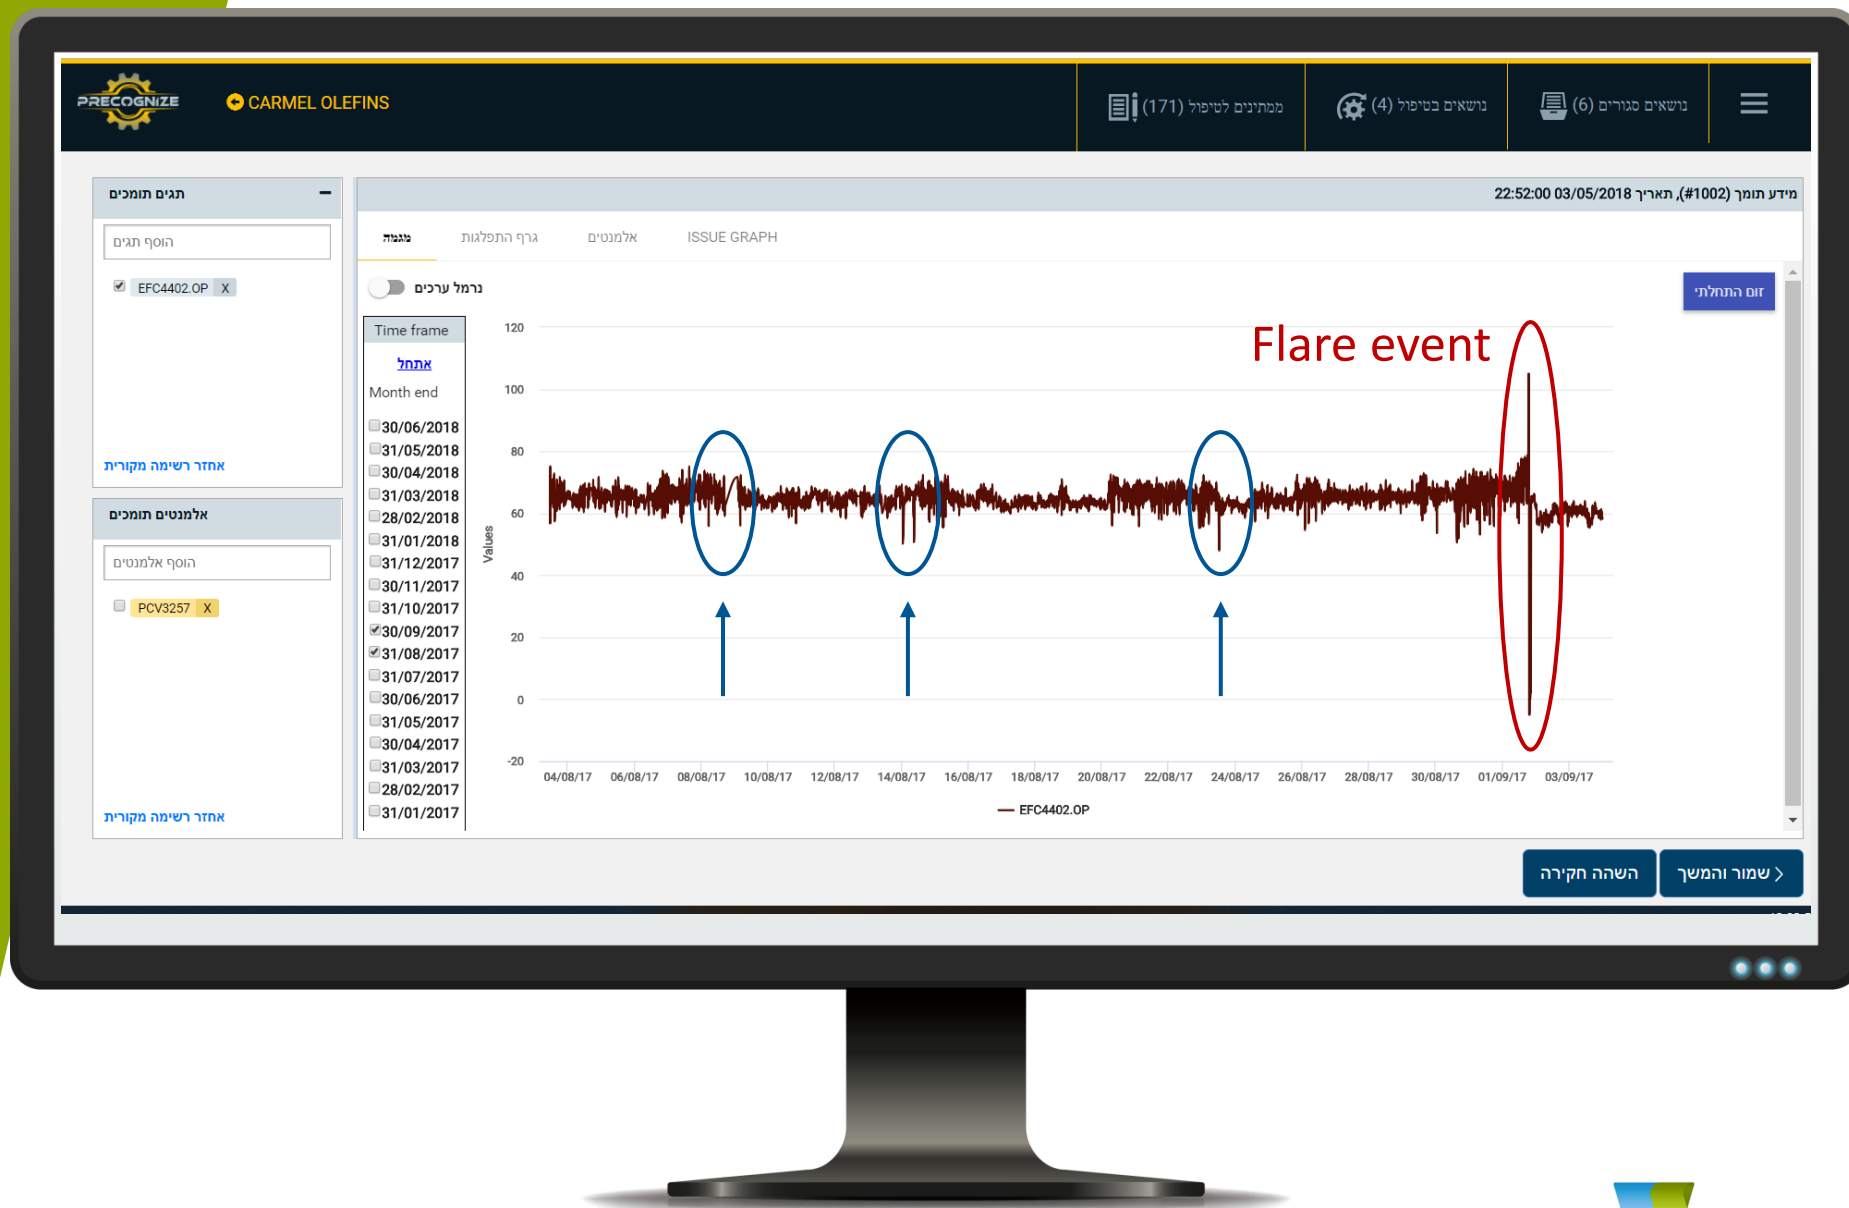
PRECOGNIZE
CARMEL OLEFINS

(171) ממתינים לטיפול
(4) נושאים בטיפול
(6) נושאים סגורים

תגים תומכים
הוסף תג
EFC4402.OP X
אחזר רשימה מקורית

אלמנטים תומכים
הוסף אלמנט
PCV3257 X
אחזר רשימה מקורית

מידע תומך (#1002), תאריך 03/05/2018 22:52:00

מגמה
גרף התפלגות
אלמנטים
ISSUE GRAPH

נרמל ערכים
זום התחלתי

| Time frame |
|---|
| אתחל |
| Month end |
| 30/06/2018 |
| 31/05/2018 |
| 30/04/2018 |
| 31/03/2018 |
| 28/02/2018 |
| 31/01/2018 |
| 31/12/2017 |
| 30/11/2017 |
| 31/10/2017 |
| 30/09/2017 |
| 31/08/2017 |
| 31/07/2017 |
| 30/06/2017 |
| 31/05/2017 |
| 30/04/2017 |
| 31/03/2017 |
| 28/02/2017 |
| 31/01/2017 |

Flare event

120
100
80
60
40
20
0
-20
Values

04/08/17 06/08/17 08/08/17 10/08/17 12/08/17 14/08/17 16/08/17 18/08/17 20/08/17 22/08/17 24/08/17 26/08/17 28/08/17 30/08/17 01/09/17 03/09/17

EFC4402.OP

השהה חקירה
שמור והמשך